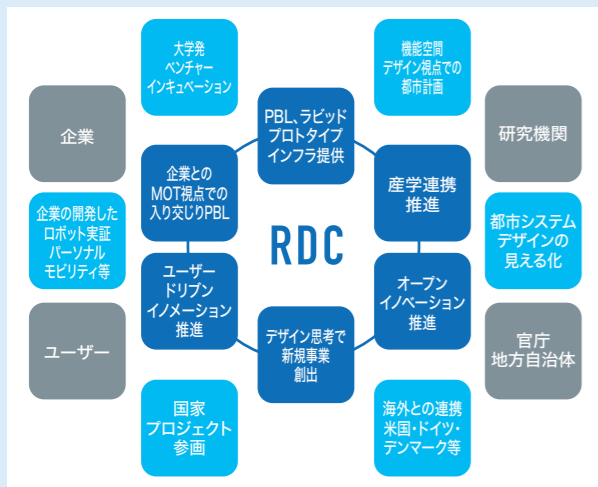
大学発
ベンチャー
インキュベーション

機能空間
デザイン視点での
都市計画

企業

PBL、ラピッド
プロトタイプ
インフラ提供

研究機関

企業との
MOT視点での
入り交じりPBL

産学連携
推進

企業の開発した
ロボット実証
パーソナル
モビリティ等

RDC

都市システム
デザインの
見える化

ユーザー
ドリブン
イノメーション
推進

オープン
イノベーション
推進

ユーザー

デザイン思考で
新規事業
創出

官庁
地方自治体

国家
プロジェクト
参画

海外との連携
米国・ドイツ・
デンマーク等